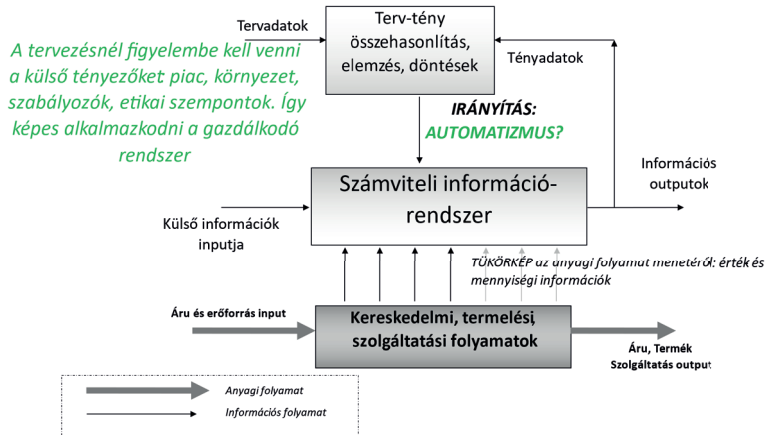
Tervadatok

Terv-tény összehasonlítás, elemzés, döntések

Tényadatok

A tervezésnél figyelembe kell venni a külső tényezőket piac, környezet, szabályozók, etikai szempontok. Így képes alkalmazkodni a gazdálkodó rendszer

IRÁNYÍTÁS:
AUTOMATIZMUS?

Információs outputok

Számviteli információ-rendszer

Külső információk inputja

TÜKÖRKÉP az anyagi folyamat menetéről: érték és mennyiségi információk

Áru és erőforrás input

Kereskedelmi, termelési, szolgáltatási folyamatok

Áru, Termék Szolgáltatás output

Anyagi folyamat

Információs folyamat